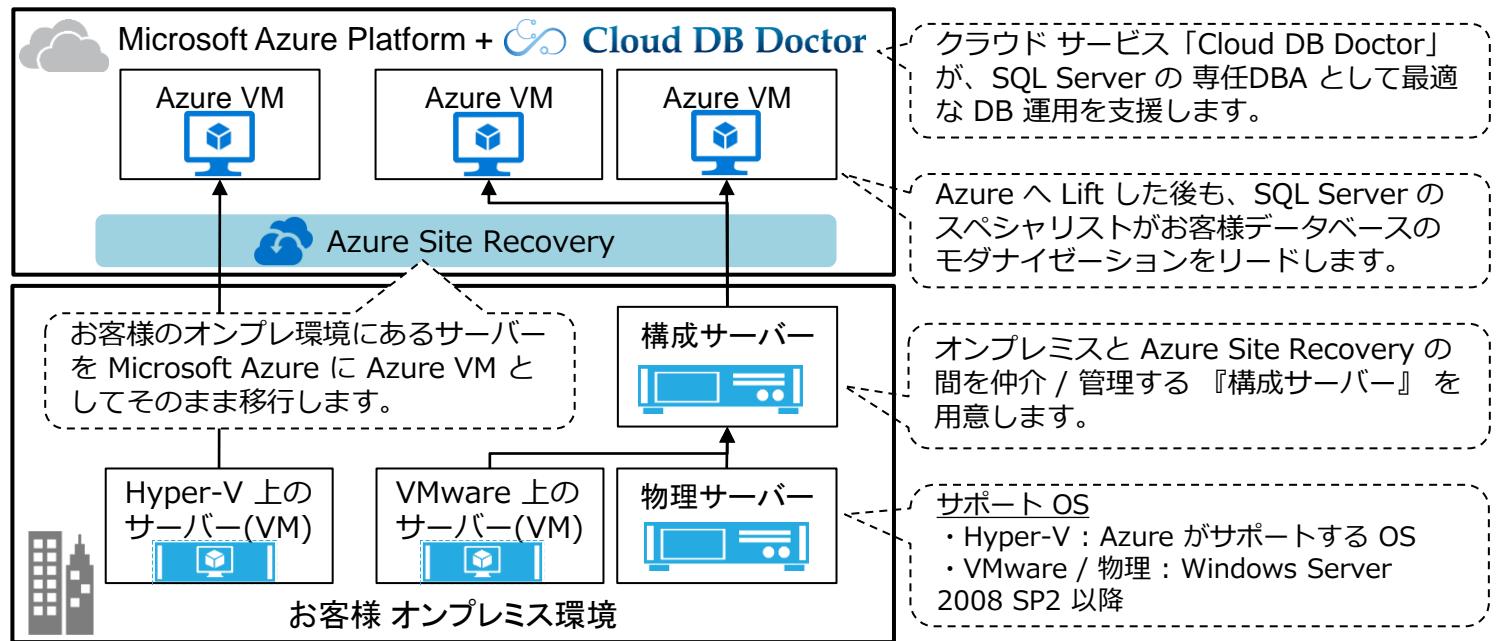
Microsoft Azure Platform + Cloud DB Doctor

Azure VM

Azure VM

Azure VM

Azure Site Recovery

クラウド サービス「Cloud DB Doctor」が、SQL Server の 専任DBA として最適な DB 運用を支援します。

Azure へ Lift した後も、SQL Server のスペシャリストがお客様データベースのモダナイゼーションをリードします。

お客様のオンプレ環境にあるサーバーを Microsoft Azure に Azure VM としてそのまま移行します。

構成サーバー

オンプレミスと Azure Site Recovery の間を仲介 / 管理する 『構成サーバー』 を用意します。

Hyper-V 上のサーバー(VM)

VMware 上のサーバー(VM)

物理サーバー

サポート OS
・Hyper-V：Azure がサポートする OS
・VMware / 物理：Windows Server 2008 SP2 以降

お客様 オンプレミス環境